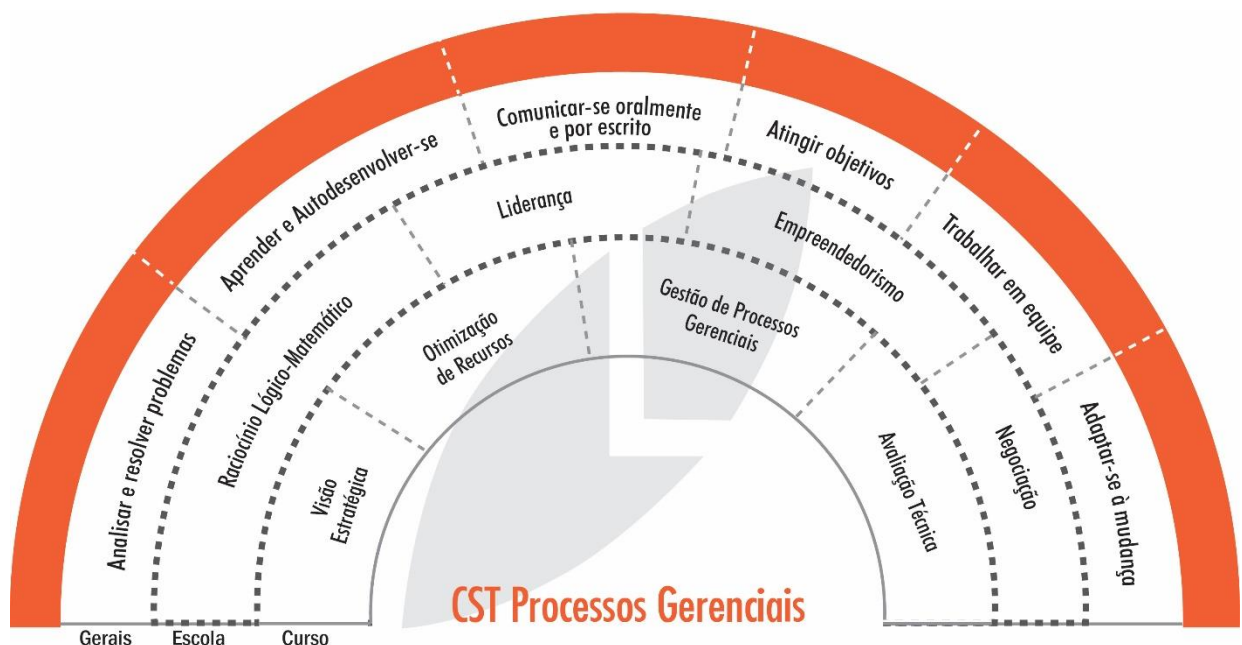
Analisar e resolver problemas

Aprender e Autodesenvolver-se

Comunicar-se oralmente e por escrito

Atingir objetivos

Trabalhar em equipe

Adaptar-se à mudança

Raciocínio Lógico-Matemático

Liderança

Empreendedorismo

Negociação

Visão Estratégica

Otimização de Recursos

Gestão de Processos Gerenciais

Avaliação Técnica

CST Processos Gerenciais

Gerais Escola Curso